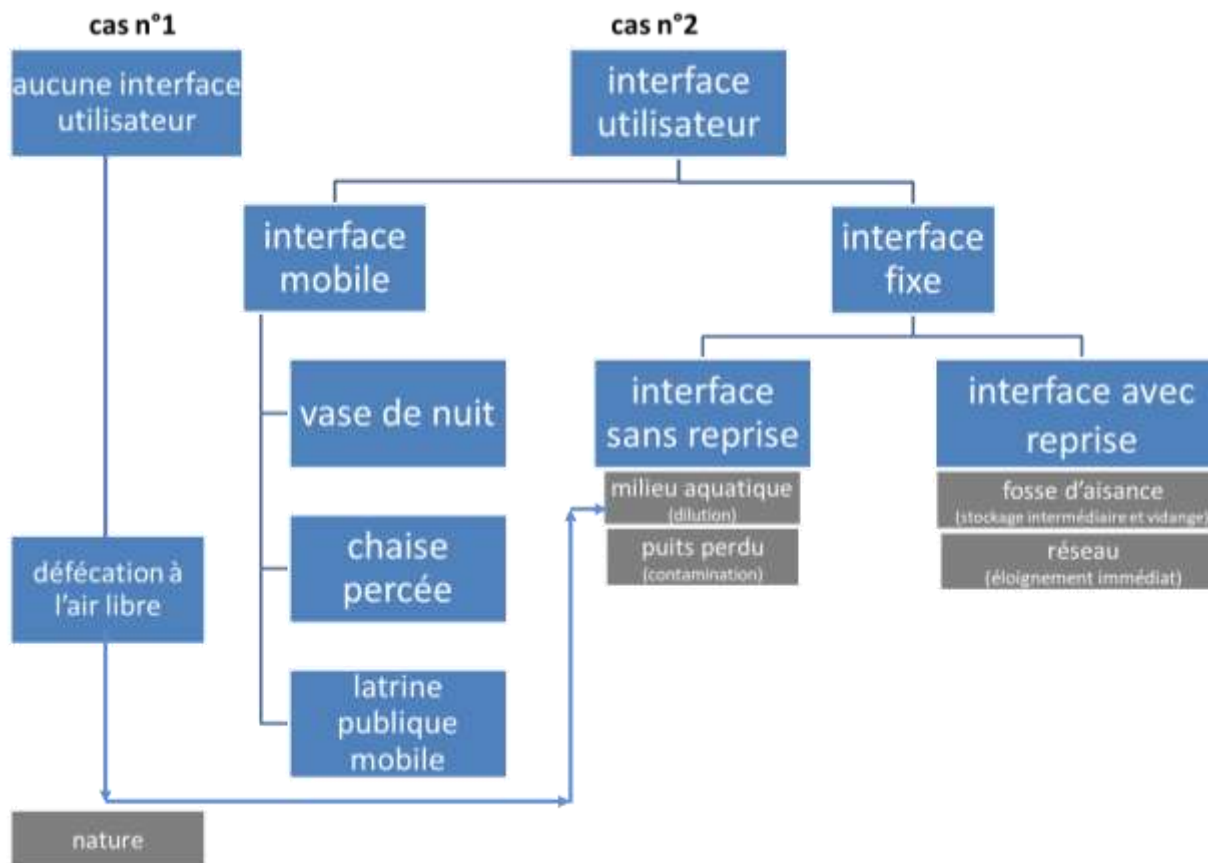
cas n°1

aucune interface utilisateur

défécation à l'air libre

nature

cas n°2

interface utilisateur

interface mobile

vase de nuit

chaise percée

latrine publique mobile

interface fixe

interface sans reprise

milieu aquatique (dilution)

puits perdu (contamination)

interface avec reprise

fosse d'aisance (stockage intermédiaire et vidange)

réseau (éloignement immédiat)